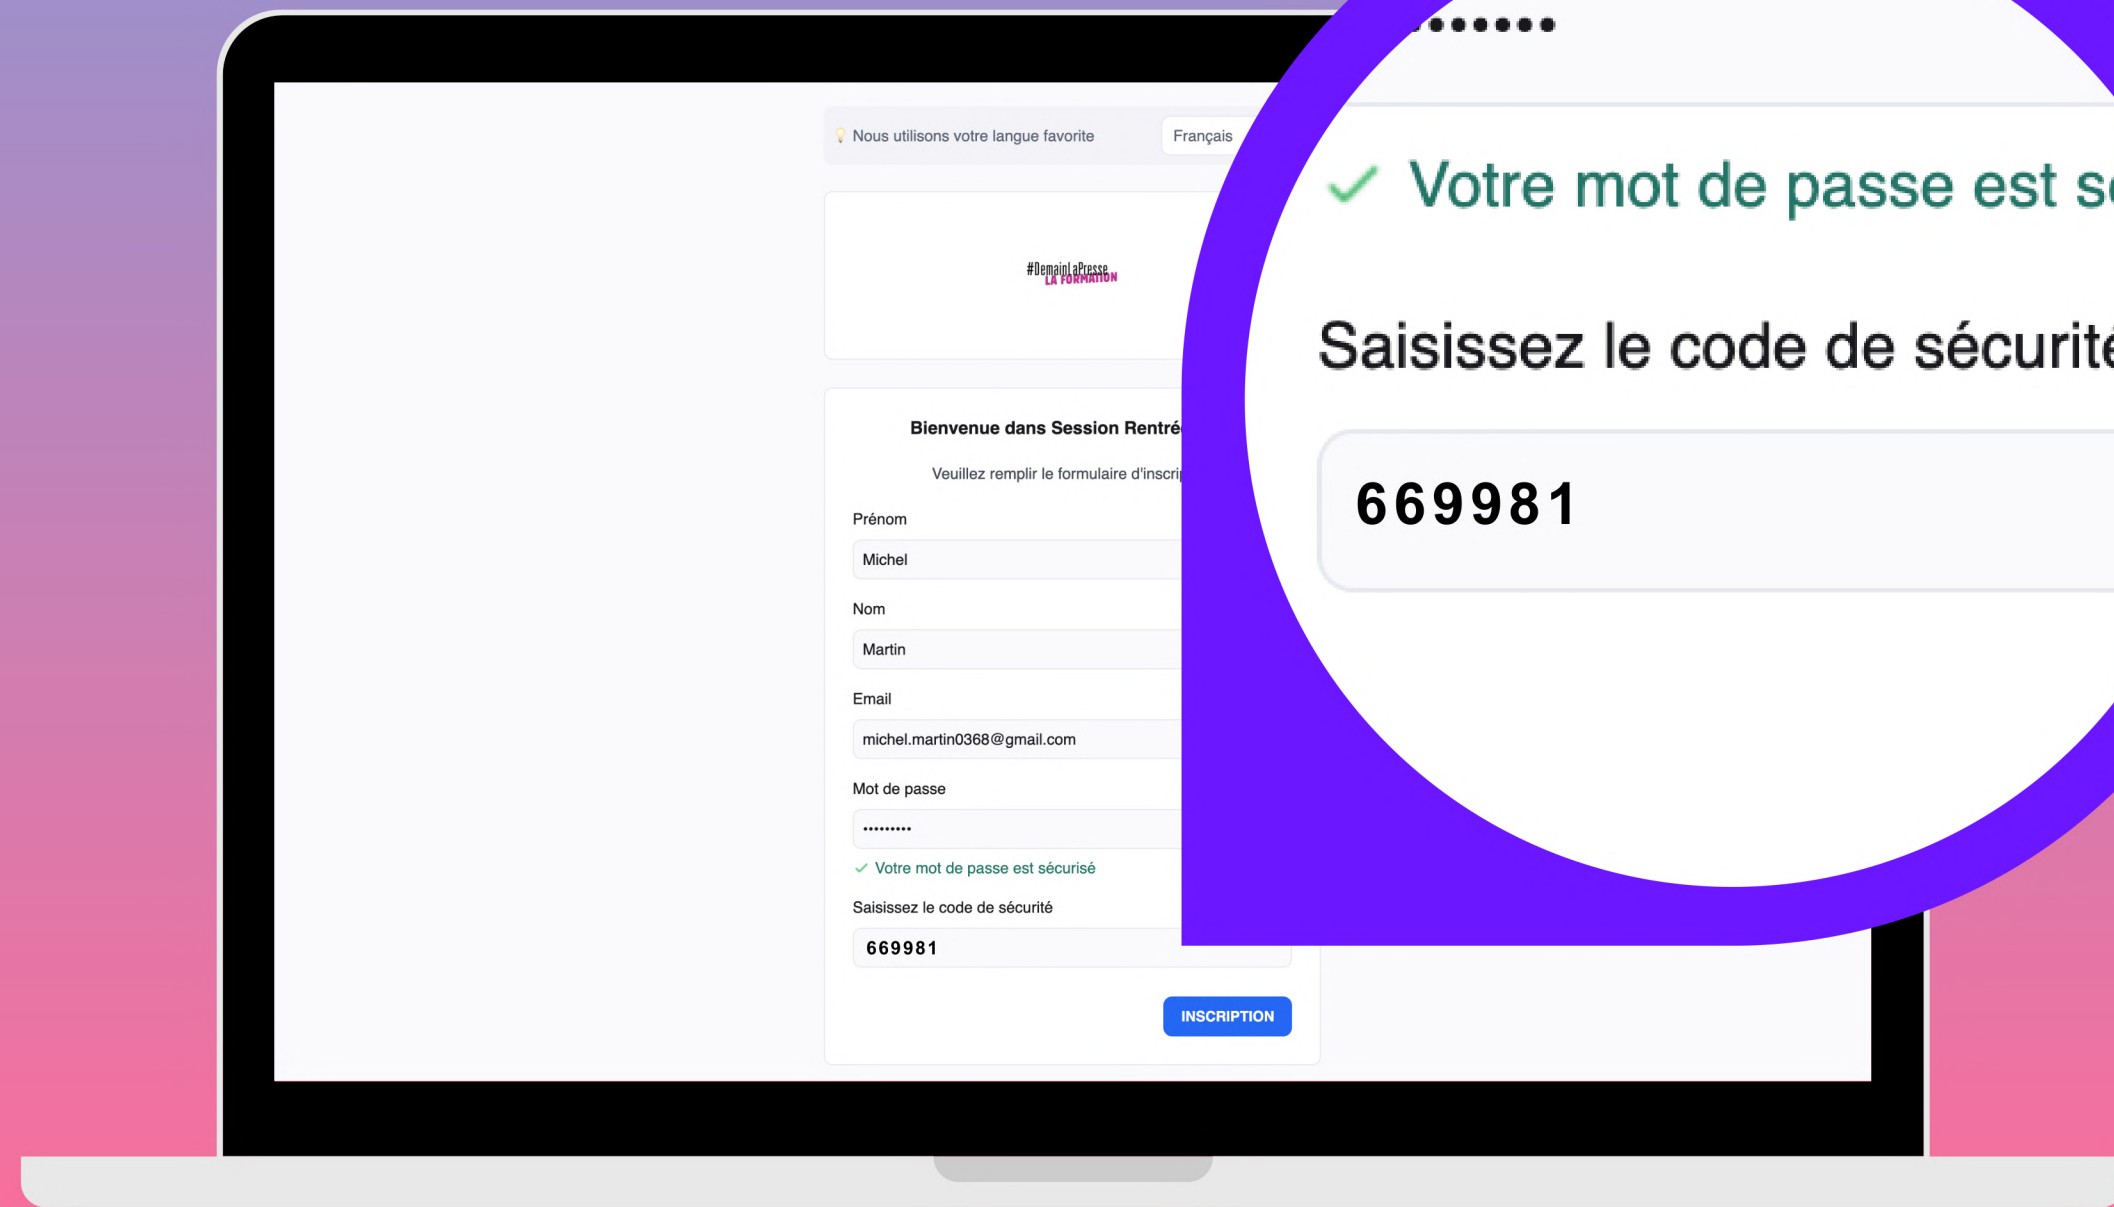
Nous utilisons votre langue favorite

Français

#DemainLaPresse
LA FORMATION

Bienvenue dans Session Rentré

Veuillez remplir le formulaire d'inscri

Prénom

Michel

Nom

Martin

Email

michel.martin0368@gmail.com

Mot de passe

•••••••••

✓ Votre mot de passe est sécurisé

Saisissez le code de sécurité

669981

INSCRIPTION

••••••••

✓ Votre mot de passe est s

Saisissez le code de sécurit

669981